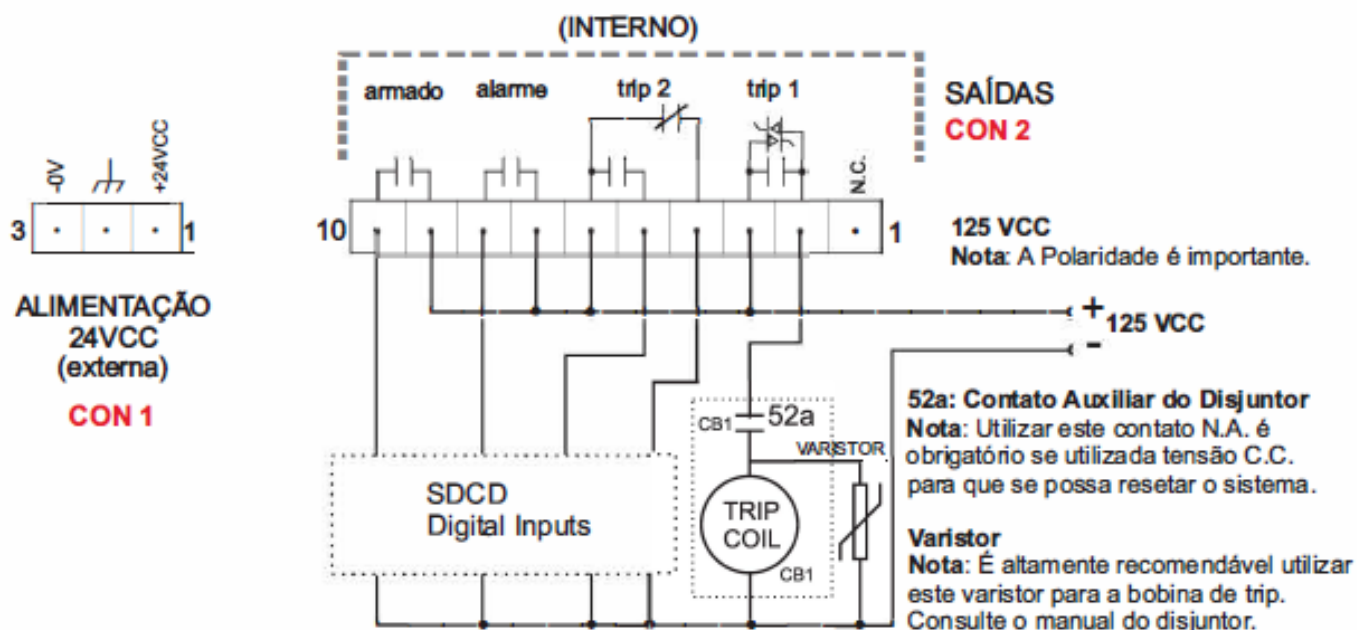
(INTERNO)

armado alarme trip 2 trip 1

SAÍDAS
CON 2

-0V +24VCC

3 1

10 N.C. 1

125 VCC
Nota: A Polaridade é importante.

ALIMENTAÇÃO
24VCC
(externa)

CON 1

+ 125 VCC
-

52a: Contato Auxiliar do Disjuntor
Nota: Utilizar este contato N.A. é obrigatório se utilizada tensão C.C. para que se possa resetar o sistema.

CB1 52a

VARISTOR

SDCD
Digital Inputs

TRIP
COIL

CB1

Varistor
Nota: É altamente recomendável utilizar este varistor para a bobina de trip. Consulte o manual do disjuntor.